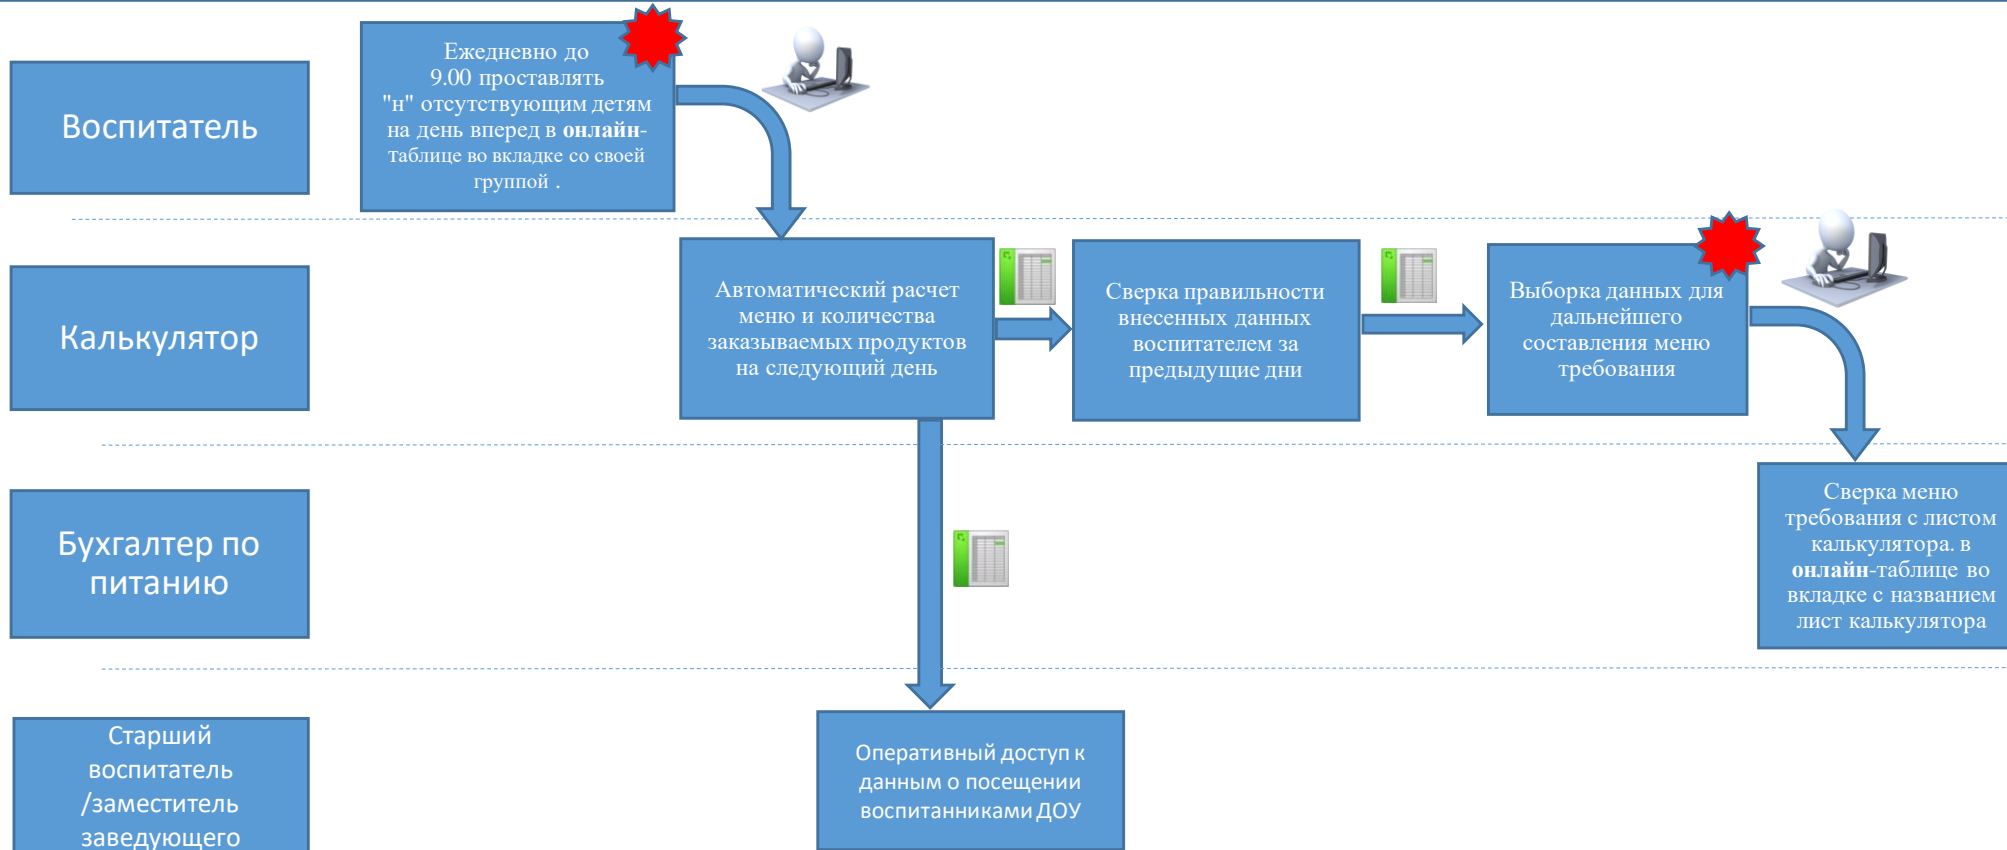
Воспитатель

Ежедневно до 9.00 проставлять "н" отсутствующим детям на день вперед в **онлайн**-таблице во вкладке со своей группой .

Калькулятор

Автоматический расчет меню и количества заказываемых продуктов на следующий день

Сверка правильности внесенных данных воспитателем за предыдущие дни

Выборка данных для дальнейшего составления меню требования

Бухгалтер по питанию

Сверка меню требования с листом калькулятора. в **онлайн**-таблице во вкладке с названием лист калькулятора

Старший воспитатель /заместитель заведующего

Оперативный доступ к данным о посещении воспитанниками ДОУ